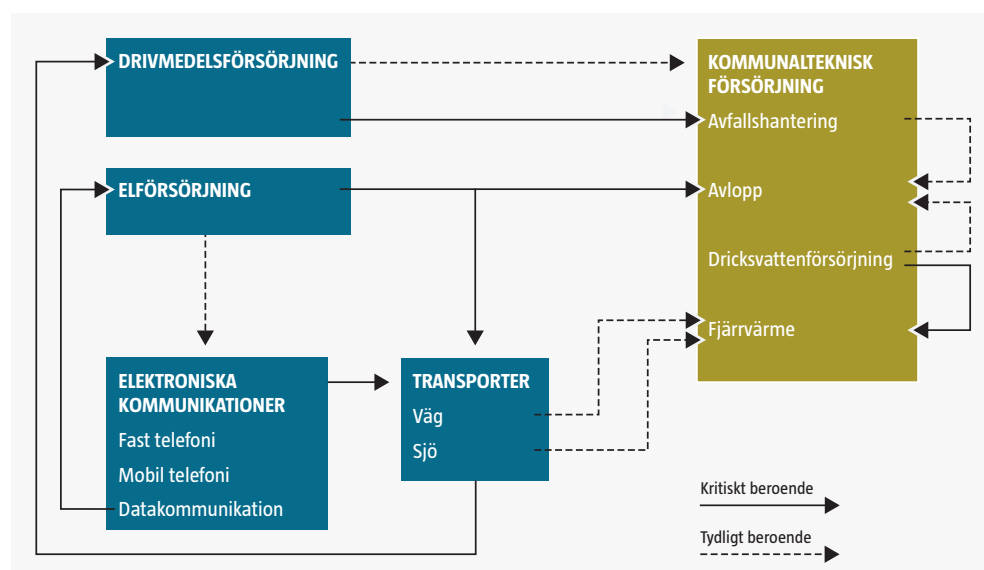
DRIVMEDELSFÖRSÖRJNING

KOMMUNALTEKNISK FÖRSÖRJNING
Avfallshantering
Avlopp
Dricksvattenförsörjning
Fjärrvärme

ELFÖRSÖRJNING

ELEKTRONISKA KOMMUNIKATIONER
Fast telefoni
Mobil telefoni
Datakommunikation

TRANSPORTER
Väg
Sjö

Kritiskt beroende

Tydligt beroende